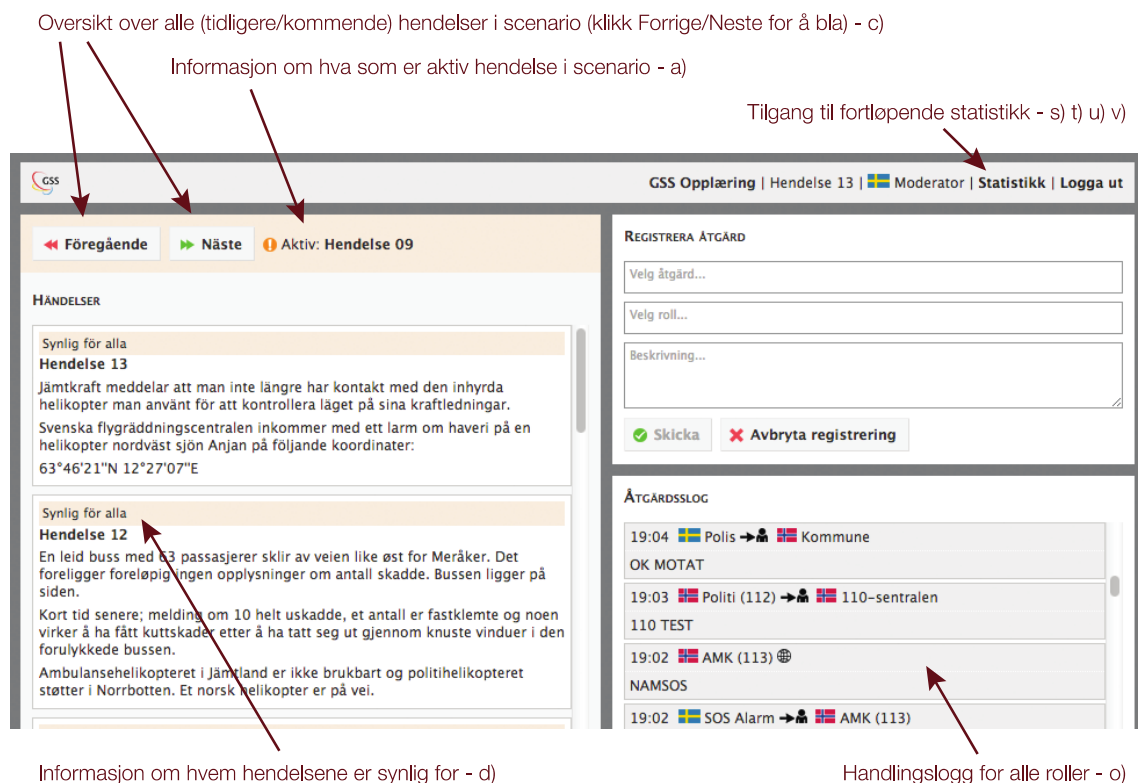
Oversikt over alle (tidligere/kommende) hendelser i scenario (klikk Forrige/Neste for å bla) - c)

Informasjon om hva som er aktiv hendelse i scenario - a)

Tilgang til fortløpende statistikk - s) t) u) v)

GSS

GSS Opplæring | Hendelse 13 | Moderator | Statistikk | Logga ut

Föregående

Näste

Aktiv: Hendelse 09

Händelser

Synlig för alla
Hendelse 13
Jämtkraft meddelar att man inte längre har kontakt med den inhyrda helikopter man använt för att kontrollera läget på sina kraftledningar.

Svenska flygräddningscentralen inkommer med ett larm om haveri på en helikopter nordväst sjön Anjan på följande koordinater:

63°46'21"N 12°27'07"E

Synlig för alla
Hendelse 12
En leid buss med 63 passasjerer sklir av veien like øst for Meråker. Det foreligger foreløpig ingen opplysninger om antall skadde. Bussen ligger på siden.

Kort tid senere; melding om 10 helt uskadde, et antall er fastklemte og noen virker å ha fått kuttskader etter å ha tatt seg ut gjennom knuste vinduer i den forulykkede bussen.

Ambulansehelikopteret i Jämtland er ikke brukbart og politihelikopteret støtter i Norrbotten. Et norsk helikopter er på vei.

Registrera åtgärd

Velg åtgärd...

Velg roll...

Beskrivning...

Skicka

Avbryta registrering

Åtgärdslog

19:04 Polis → Kommune
OK MOTAT

19:03 Politi (112) → 110-sentralen
110 TEST

19:02 AMK (113)
NAMSOS

19:02 SOS Alarm → AMK (113)

Informasjon om hvem hendelsene er synlig for - d)

Handlingslogg for alle roller - o)